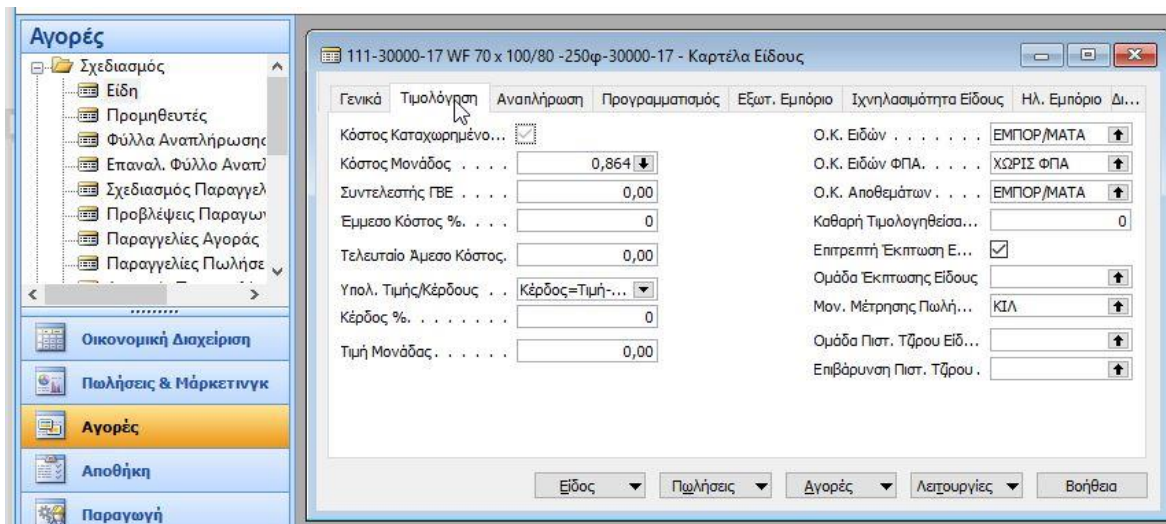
Αγορές
Σχεδιασμός
Είδη
Προμηθευτές
Φύλλα Αναπλήρωσης
Επαναλ. Φύλλο Αναπλ
Σχεδιασμός Παραγγελ
Προβλέψεις Παραγωγ
Παραγγελίες Αγοράς
Παραγγελίες Πωλήσε

Οικονομική Διαχείριση
Πωλήσεις & Μάρκετινγκ
Αγορές
Αποθήκη
Παραγωγή

111-30000-17 WF 70 x 100/80 -250φ-30000-17 - Καρτέλα Είδους

Γενικά | Τιμολόγηση | Αναπλήρωση | Προγραμματισμός | Εξωτ. Εμπόριο | Ιχνηλασιμότητα Είδους | Ηλ. Εμπόριο | Δι...

Κόστος Καταχωρημένο...
Κόστος Μονάδας . . . . 0,864
Συντελεστής ΓΒΕ . . . . 0,00
Έμμεσο Κόστος %. . . . 0
Τελευταίο Άμεσο Κόστος. 0,00
Υπολ. Τιμής/Κέρδους . . Κέρδος=Τιμή-...
Κέρδος %. . . . . . . . 0
Τιμή Μονάδας. . . . . . 0,00

Ο.Κ. Ειδών . . . . . . . ΕΜΠΟΡ/ΜΑΤΑ
Ο.Κ. Ειδών ΦΠΑ. . . . . ΧΩΡΙΣ ΦΠΑ
Ο.Κ. Αποθεμάτων . . . . ΕΜΠΟΡ/ΜΑΤΑ
Καθαρή Τιμολογηθείσα... 0
Επιτρεπτή Έκπτωση Ε...
Ομάδα Έκπτωσης Είδους
Μον. Μέτρησης Πωλή... ΚΙΛ
Ομάδα Πιστ. Τζίρου Είδ...
Επιβάρυνση Πιστ. Τζίρου .

Είδος | Πωλήσεις | Αγορές | Λειτουργίες | Βοήθεια